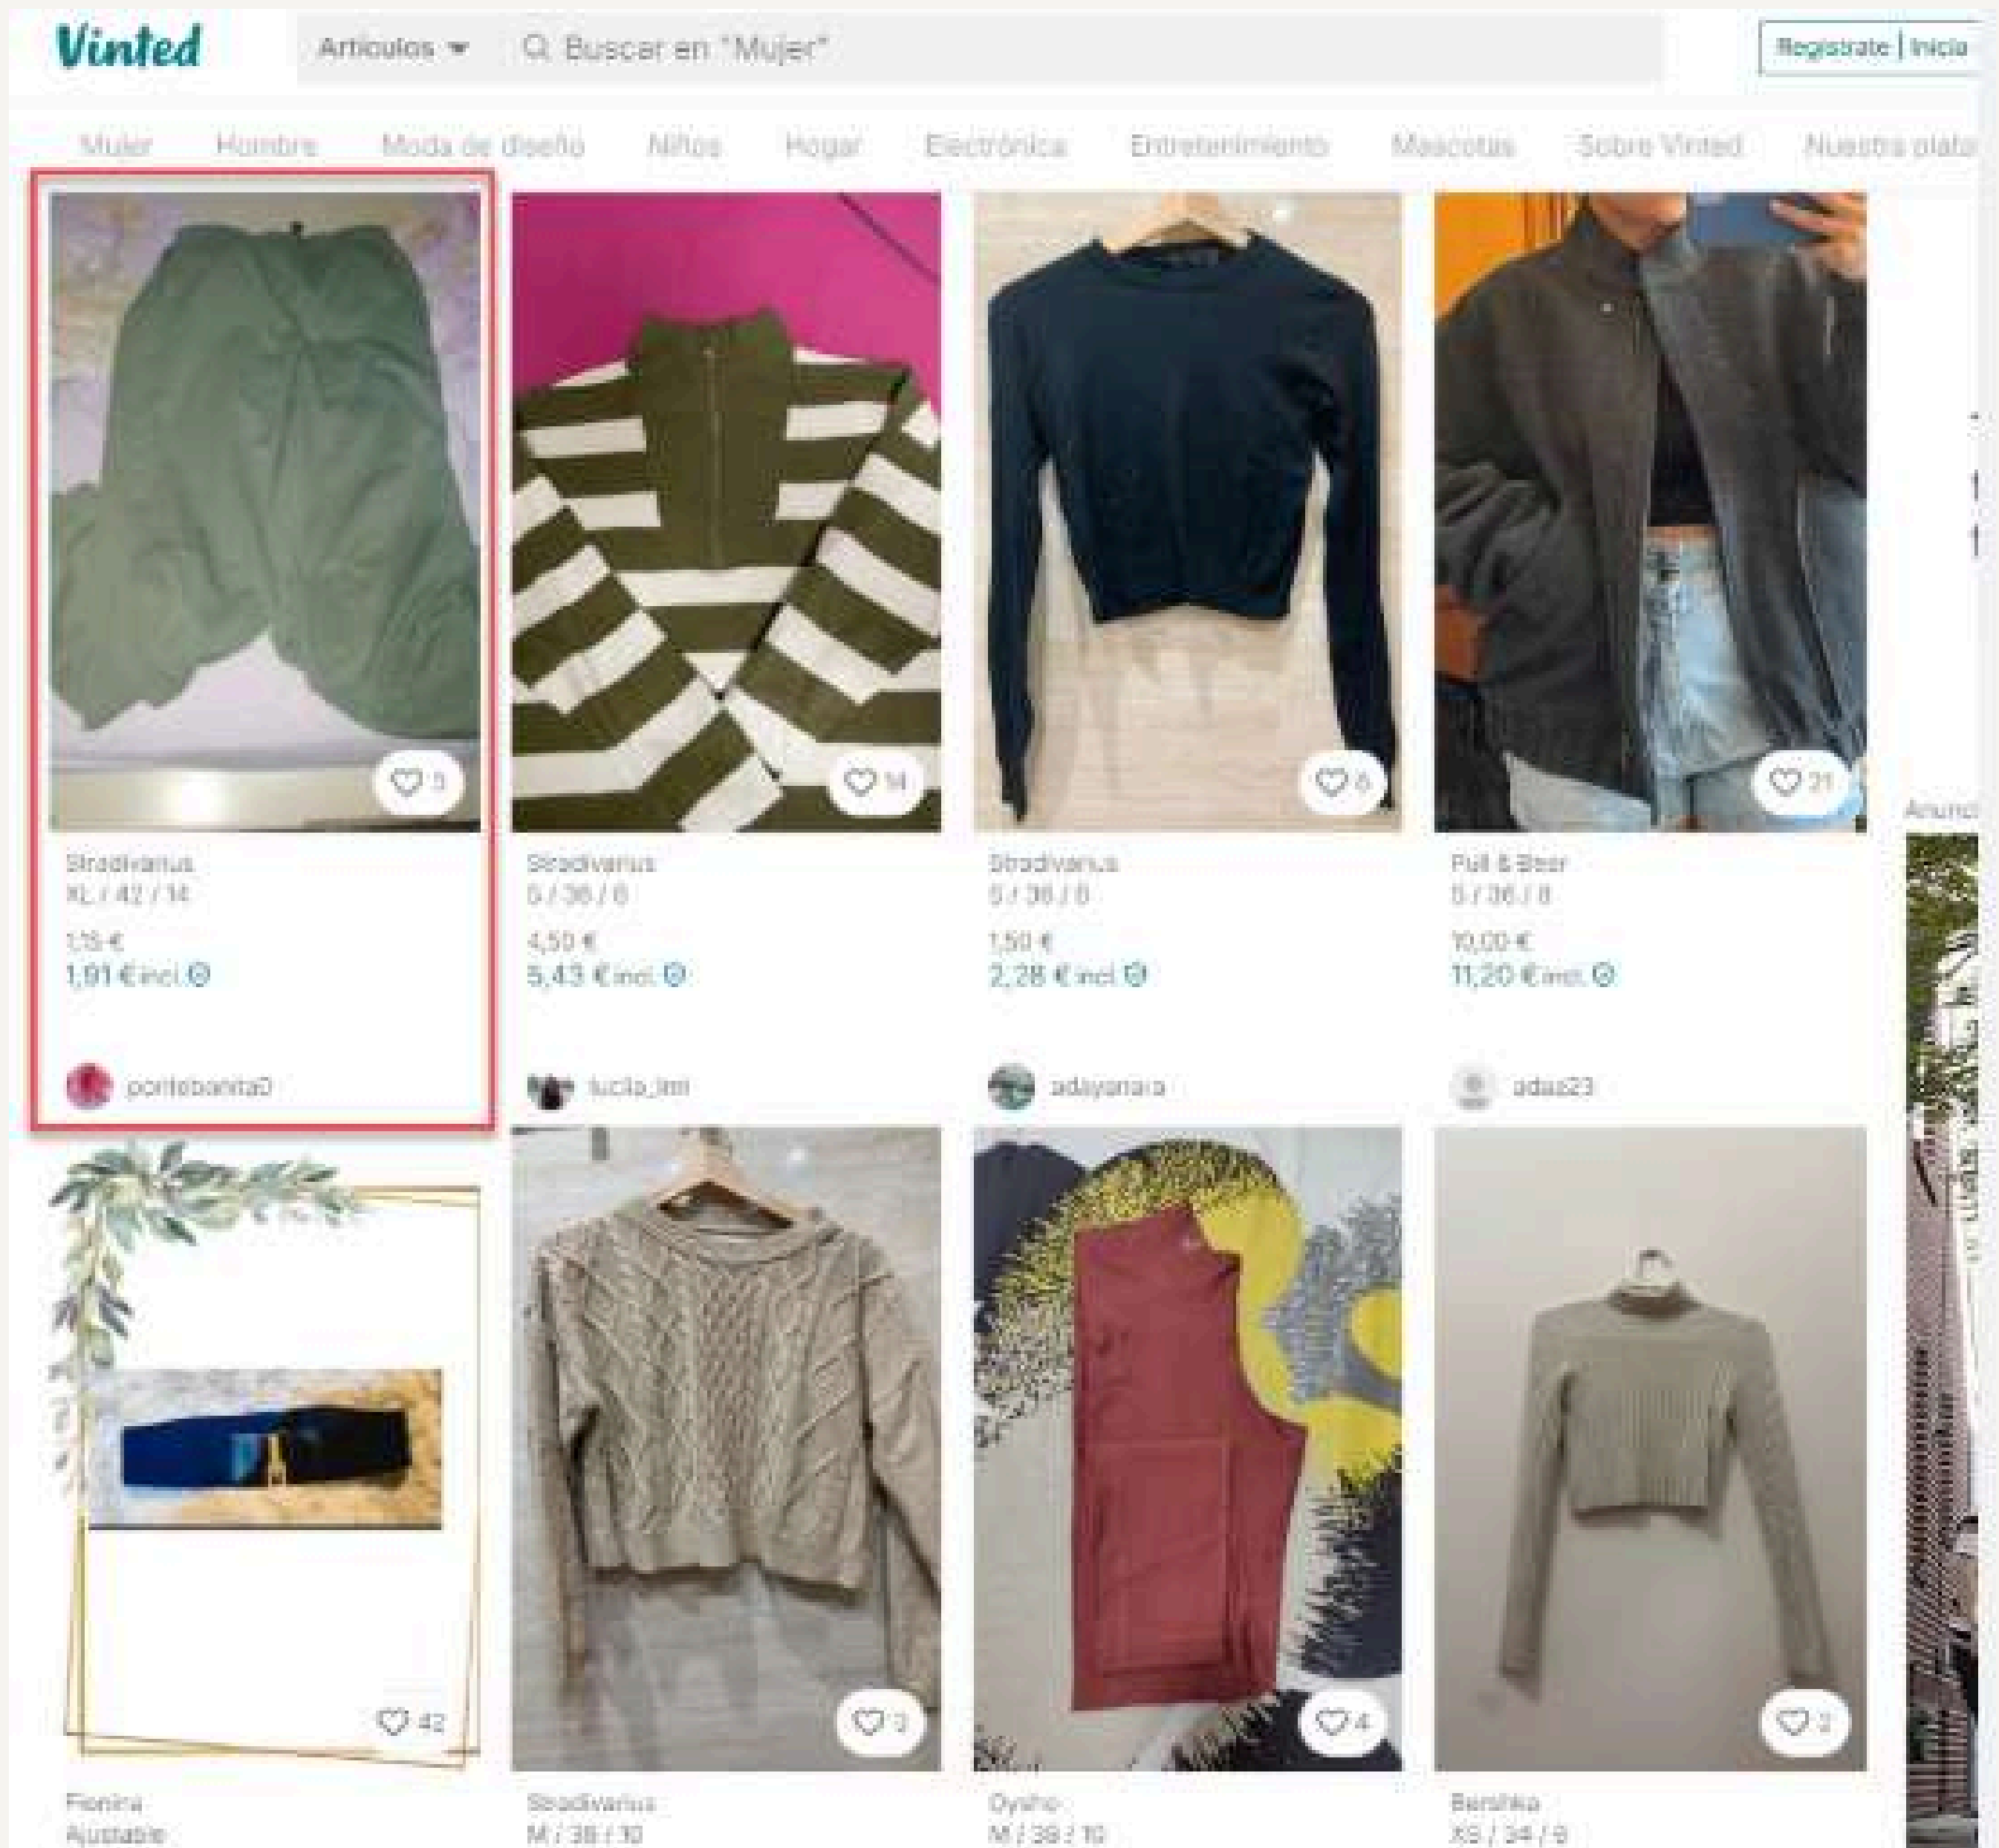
Vinted

Artículos ▾

Buscar en "Mujer"

Regístrate | Inicia

Mujer Hombre Moda de diseño Niños Hogar Electrónica Entretenimiento Mascotas Sobre Vinted Nuestra plata

5

Stradivarius
XL / 42 / 14
1,15 €
1,91 € incl.
pontebanita0

14

Stradivarius
S / 36 / 8
4,50 €
5,43 € incl.
lucila_lm

6

Stradivarius
S / 36 / 8
1,50 €
2,28 € incl.
adayanara

21

Pull & Bear
S / 36 / 8
10,00 €
11,20 € incl.
adau23

Anunc

42

Fionira
Ajustable

3

Stradivarius
M / 38 / 10

4

Oysho
M / 38 / 10

2

Bershka
XS / 34 / 6